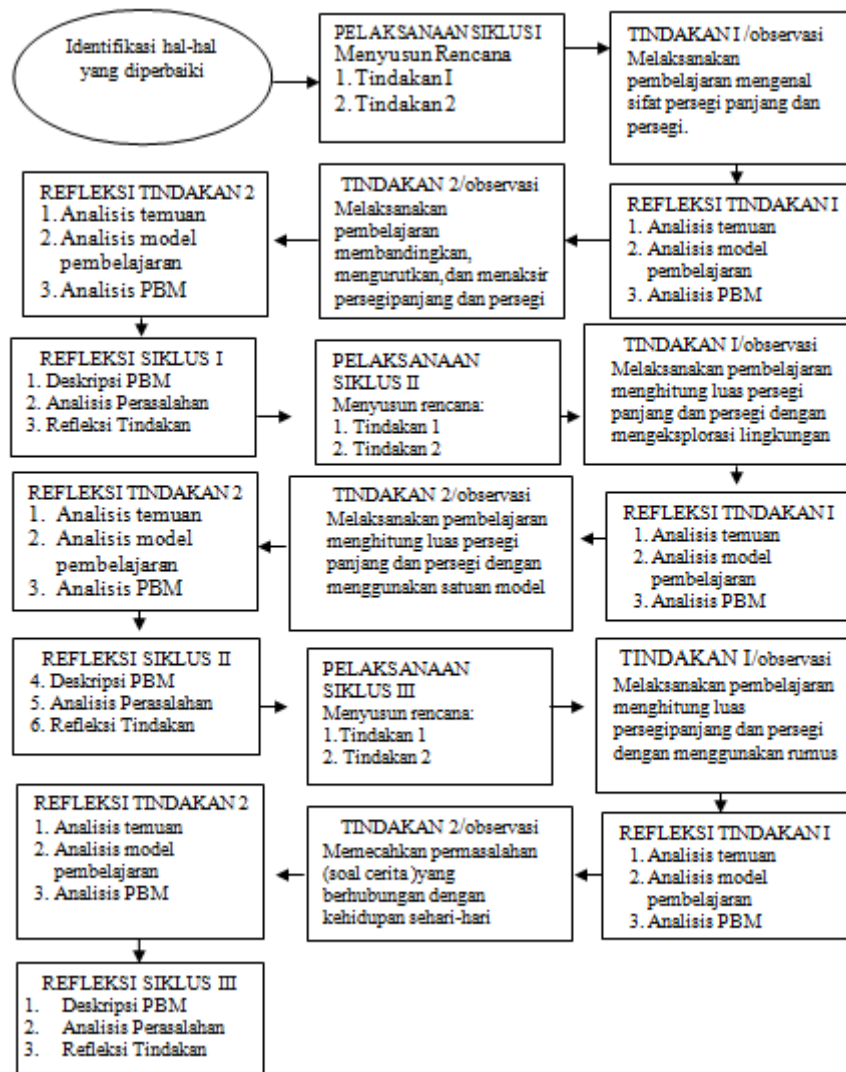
Identifikasi hal-hal yang diperbaiki

PELAKSANAAN SIKLUS I
Menyusun Rencana
1. Tindakan I
2. Tindakan 2

TINDAKAN I /observasi
Melaksanakan pembelajaran mengenal sifat persegi panjang dan persegi.

REFLEKSI TINDAKAN I
1. Analisis temuan
2. Analisis model pembelajaran
3. Analisis PBM

TINDAKAN 2/observasi
Melaksanakan pembelajaran membandingkan, mengurutkan, dan menaksir persegipanjang dan persegi

REFLEKSI TINDAKAN 2
1. Analisis temuan
2. Analisis model pembelajaran
3. Analisis PBM

REFLEKSI SIKLUS I
1. Deskripsi PBM
2. Analisis Perasalahan
3. Refleksi Tindakan

PELAKSANAAN SIKLUS II
Menyusun rencana:
1. Tindakan 1
2. Tindakan 2

TINDAKAN I/observasi
Melaksanakan pembelajaran menghitung luas persegi panjang dan persegi dengan mengeksplorasi lingkungan

REFLEKSI TINDAKAN I
1. Analisis temuan
2. Analisis model pembelajaran
3. Analisis PBM

TINDAKAN 2/observasi
Melaksanakan pembelajaran menghitung luas persegi panjang dan persegi dengan menggunakan satuan model

REFLEKSI TINDAKAN 2
1. Analisis temuan
2. Analisis model pembelajaran
3. Analisis PBM

REFLEKSI SIKLUS II
4. Deskripsi PBM
5. Analisis Perasalahan
6. Refleksi Tindakan

PELAKSANAAN SIKLUS III
Menyusun rencana:
1.Tindakan 1
2. Tindakan 2

TINDAKAN I/observasi
Melaksanakan pembelajaran menghitung luas persegipanjang dan persegi dengan menggunakan rumus

REFLEKSI TINDAKAN I
1. Analisis temuan
2. Analisis model pembelajaran
3. Analisis PBM

TINDAKAN 2/observasi
Memecahkan permasalahan (soal cerita )yang berhubungan dengan kehidupan sehari-hari

REFLEKSI TINDAKAN 2
1. Analisis temuan
2. Analisis model pembelajaran
3. Analisis PBM

REFLEKSI SIKLUS III
1. Deskripsi PBM
2. Analisis Perasalahan
3. Refleksi Tindakan